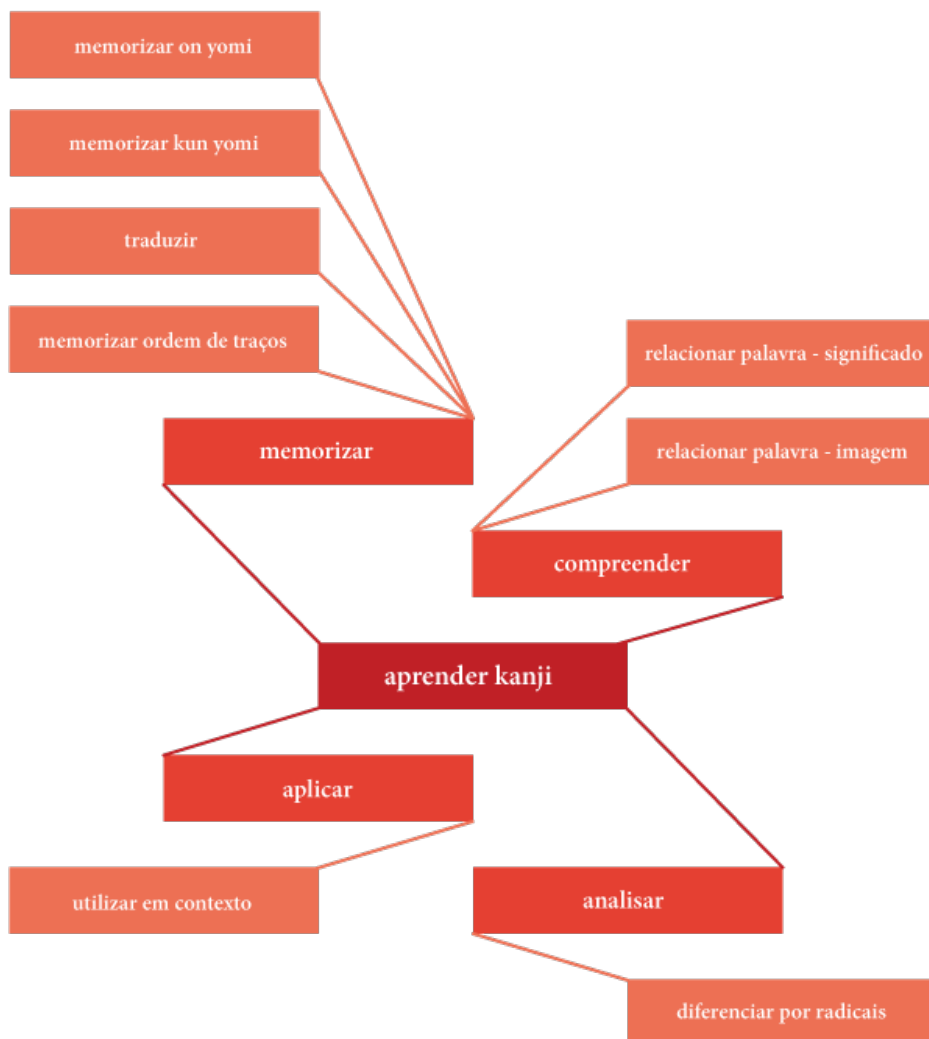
memorizar on yomi

memorizar kun yomi

traduzir

memorizar ordem de traços

relacionar palavra - significado

memorizar

relacionar palavra - imagem

compreender

aprender kanji

aplicar

utilizar em contexto

analisar

diferenciar por radicais